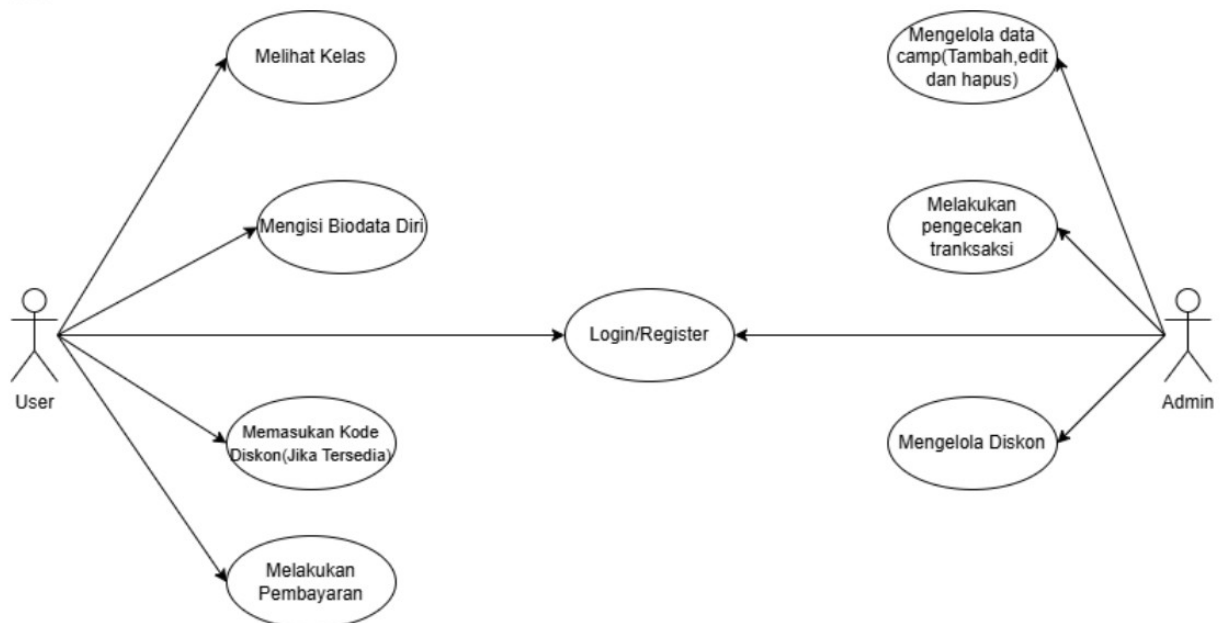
Melihat Kelas

Mengisi Biodata Diri

User

Login/Register

Memasukan Kode Diskon(Jika Tersedia)

Melakukan Pembayaran

Mengelola data camp(Tambah,edit dan hapus)

Melakukan pengecekan tranksaksi

Admin

Mengelola Diskon